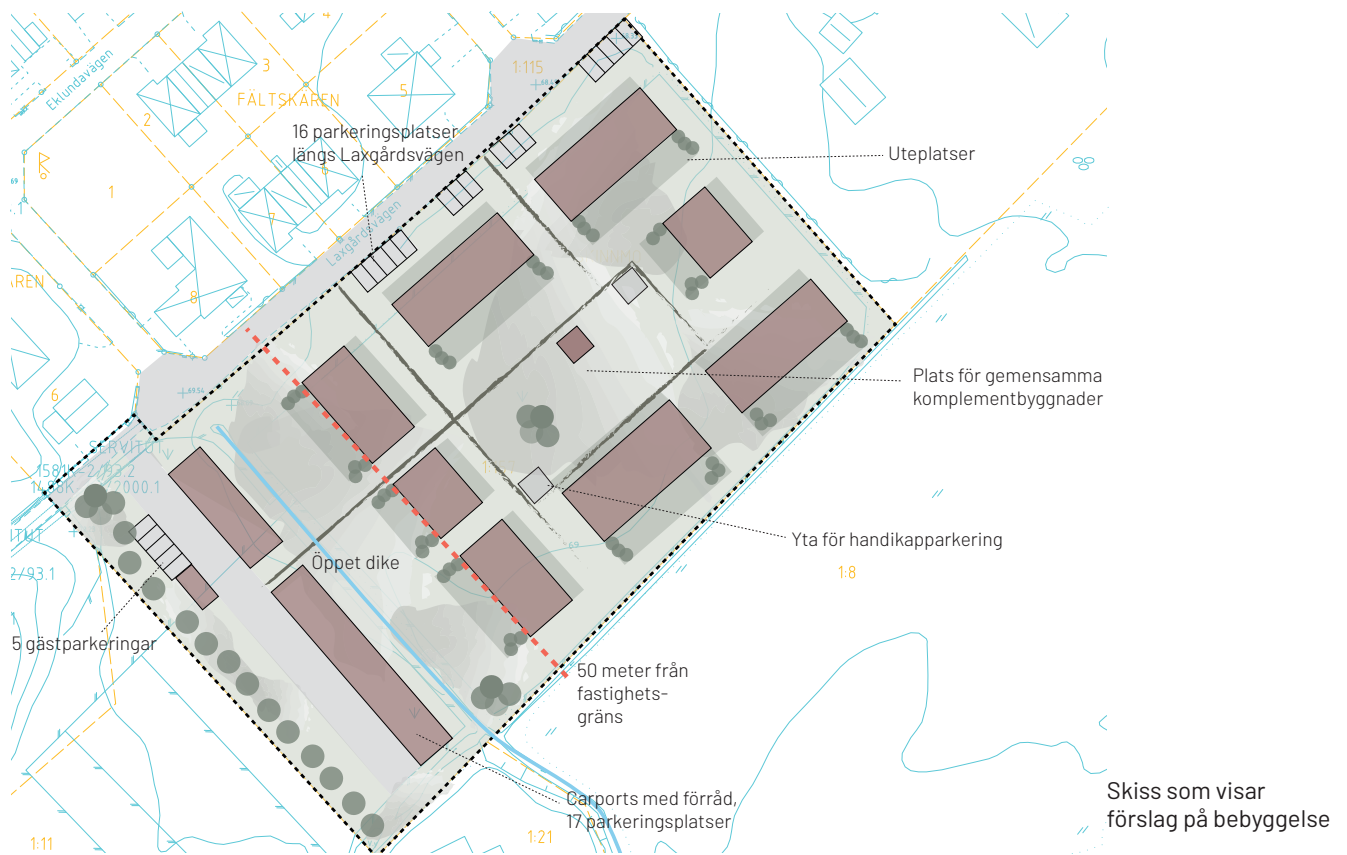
Eklundavägen

3

FÄLTSKÄREN

5

2

1:115

16 parkeringsplatser längs Laxgårdsvägen

Uteplatser

1

7

Laxgårdsvägen

KÄREN

8

6

Plats för gemensamma komplementbyggnader

SERVITUT

1581K-2/93.2

1498K-2000.1

ITUT

2/93.1

Yta för handikapparkering

Öppet dike

1:8

5 gästparkeringar

50 meter från fastighetsgräns

Carports med förråd, 17 parkeringsplatser

Skiss som visar förslag på bebyggelse

1:11

1:21